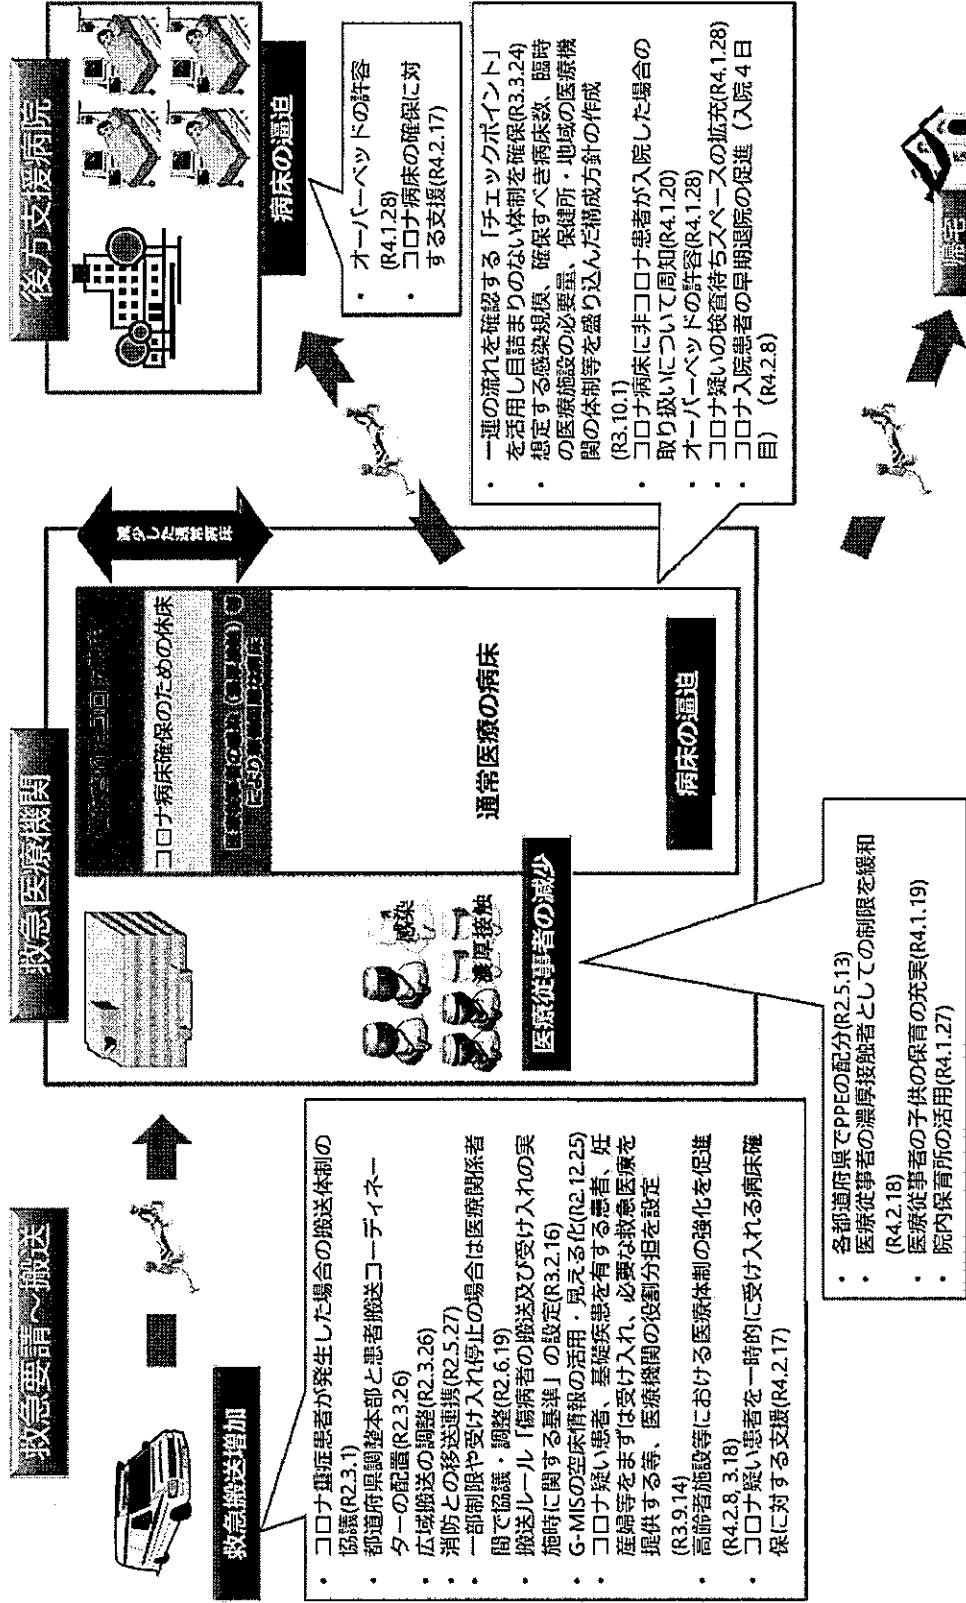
救急要請～搬送

救急搬送増加

・コロナ重症患者が発生した場合の搬送体制の協議(R2.3.1)
・都道府県調整本部と患者搬送コーディネーターの配置(R2.3.26)
・広域搬送の調整(R2.3.26)
・消防との移送連携(R2.5.27)
・一部制限や受け入れ停止の場合は医療関係者間で協議・調整(R2.6.19)
・搬送ルール「傷病者の搬送及び受け入れの実施時に関する基準」の設定(R3.2.16)
・G-MISの空床情報の活用、見える化(R2.12.25)
・コロナ疑い患者、基礎疾患を有する患者、妊産婦等をまずは受け入れ、必要な救急医療を提供する等、医療機関の役割分担を設定(R3.9.14)
・高齢者施設等における医療体制の強化を促進(R4.2.8, 3.18)
・コロナ疑い患者を一時的に受け入れる病床確保に対する支援(R4.2.17)

救急医療機関

医療従事者の減少

感染

濃厚接触

・各都道府県でPPEの配分(R2.5.13)
・医療従事者の濃厚接触者としての制限を緩和(R4.2.18)
・医療従事者の子供の保育の充実(R4.1.19)
・院内保育所の活用(R4.1.27)

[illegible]

コロナ病床確保のための休床

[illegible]

通常医療の病床

病床の逼迫

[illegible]

・一連の流れを確認する「チェックポイント」を活用し目詰まりのない体制を確保(R3.3.24)
・想定する感染規模、確保すべき病床数、臨時の医療施設の必要量、保健所・地域の医療機関の体制等を盛り込んだ構成方針の作成(R3.10.1)
・コロナ病床に非コロナ患者が入院した場合の取り扱いについて周知(R4.1.20)
・オーバーベッドの許容(R4.1.28)
・コロナ疑いの検査待ちスペースの拡充(R4.1.28)
・コロナ入院患者の早期退院の促進（入院４日目）(R4.2.8)

後方支援病院

・オーバーベッドの許容(R4.1.28)
・コロナ病床の確保に対する支援(R4.2.17)

病床の逼迫

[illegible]